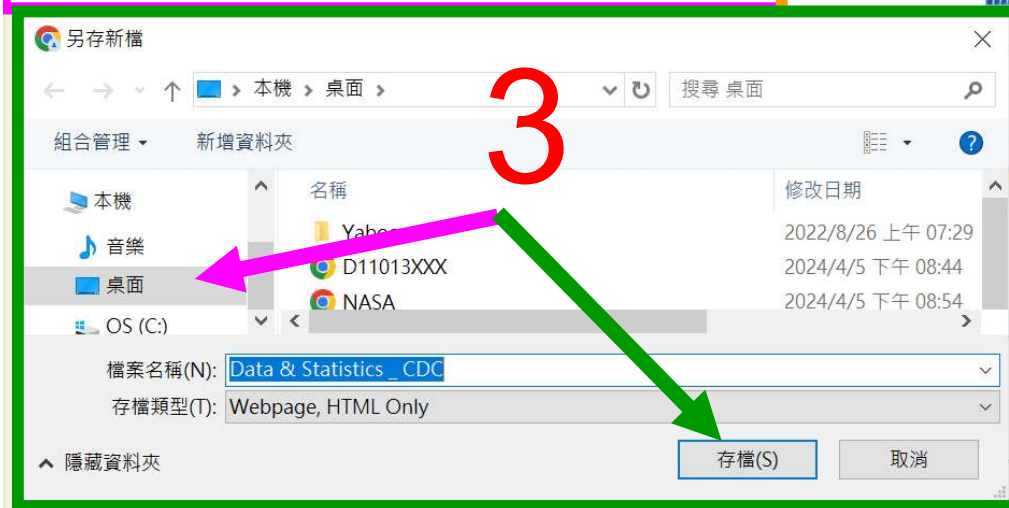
另存新檔

本機 > 桌面 >

搜尋 桌面

組合管理 ▾ 新增資料夾

3

本機
音樂
桌面
OS (C:)

| 名稱 | 修改日期 |
|---|---|
| Yahoo | 2022/8/26 上午 07:29 |
| D11013XXX | 2024/4/5 下午 08:44 |
| NASA | 2024/4/5 下午 08:54 |

檔案名稱(N): Data & Statistics _ CDC
存檔類型(T): Webpage, HTML Only

隱藏資料夾

存檔(S) 取消